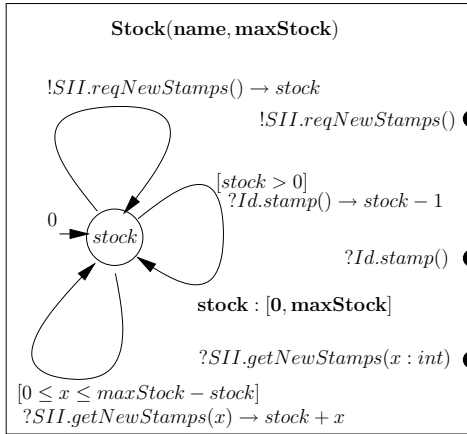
$\mathbf{Stock(name, maxStock)}$

$!SII.reqNewStamps() \rightarrow stock$

$!SII.reqNewStamps()$

$[stock > 0]$
$?Id.stamp() \rightarrow stock - 1$

0

$stock$

$?Id.stamp()$

$\mathbf{stock} : [\mathbf{0}, \mathbf{maxStock}]$

$?SII.getNewStamps(x : int)$

$[0 \leq x \leq maxStock - stock]$
$?SII.getNewStamps(x) \rightarrow stock + x$